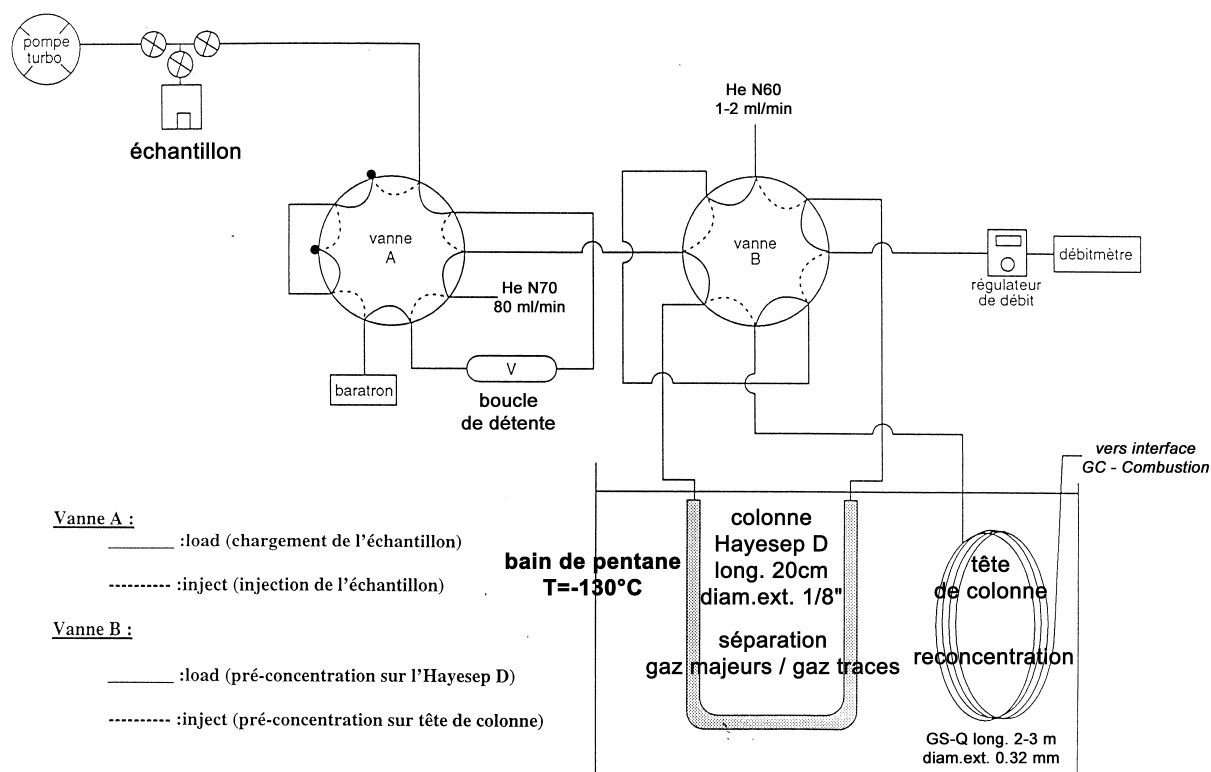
pompe turbo

échantillon

He N60
1-2 ml/min

vanne A

He N70
80 ml/min

vanne B

régulateur de débit

débitmètre

baratron

V

boucle de détente

vers interface GC - Combustion

Vanne A :

_______ :load (chargement de l'échantillon)

---------- :inject (injection de l'échantillon)

Vanne B :

_______ :load (pré-concentration sur l'Hayesep D)

---------- :inject (pré-concentration sur tête de colonne)

bain de pentane
T=-130°C

colonne
Hayesep D
long. 20cm
diam.ext. 1/8"

séparation
gaz majeurs / gaz traces

tête de colonne

reconcentration

GS-Q long. 2-3 m
diam.ext. 0.32 mm